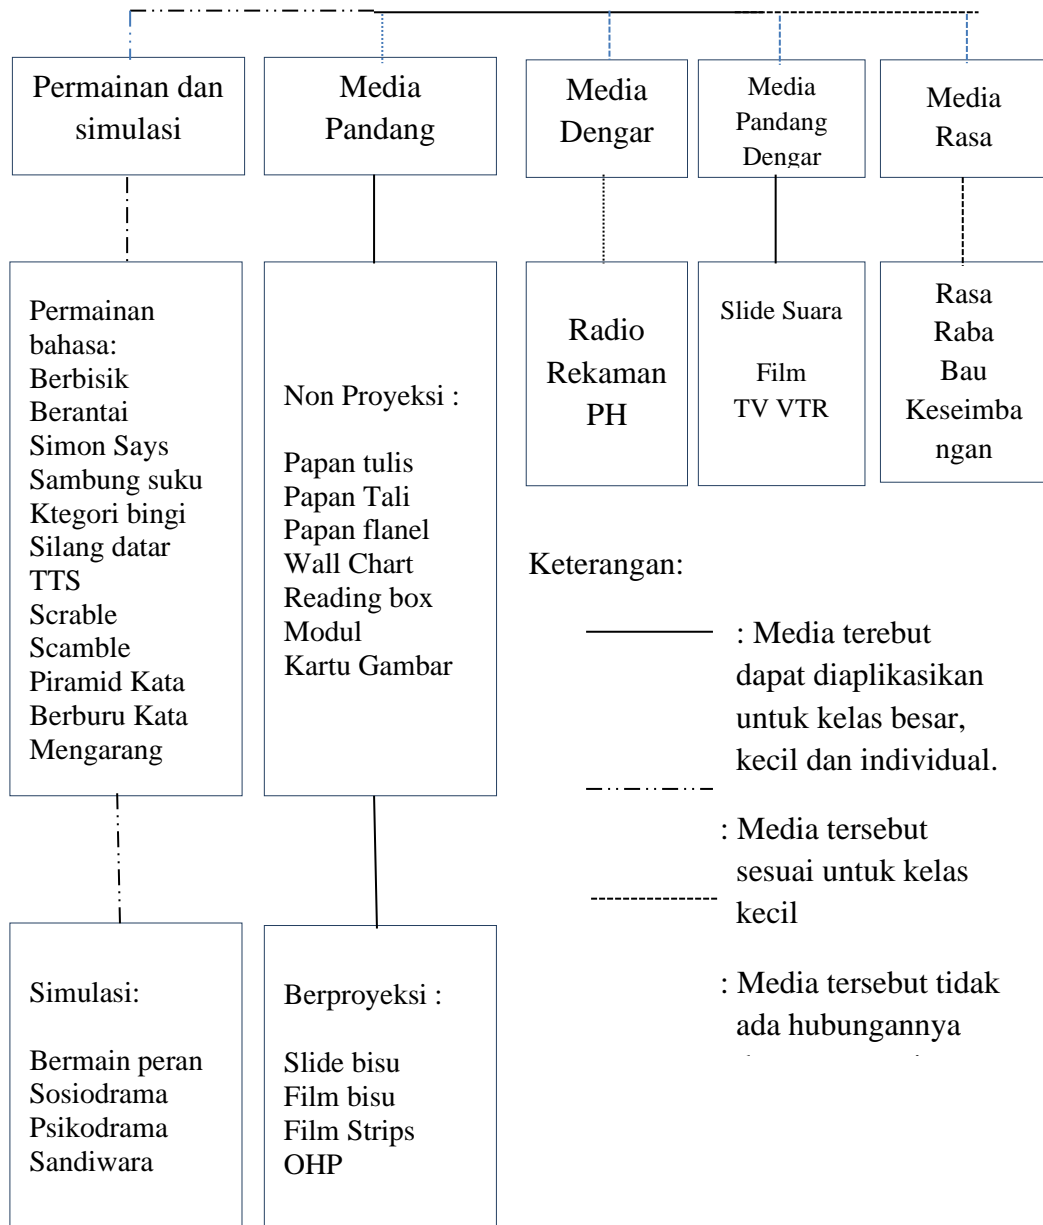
Permainan dan simulasi

Media Pandang

Media Dengar

Media Pandang Dengar

Media Rasa

Permainan bahasa:
Berbisik
Berantai
Simon Says
Sambung suku
Ktegori bingi
Silang datar
TTS
Scrable
Scamble
Piramid Kata
Berburu Kata
Mengarang

Non Proyeksi :

Papan tulis
Papan Tali
Papan flanel
Wall Chart
Reading box
Modul
Kartu Gambar

Radio
Rekaman
PH

Slide Suara

Film
TV VTR

Rasa
Raba
Bau
Keseimbangan

Keterangan:

: Media terebut dapat diaplikasikan untuk kelas besar, kecil dan individual.

: Media tersebut sesuai untuk kelas kecil

: Media tersebut tidak ada hubungannya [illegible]

Simulasi:

Bermain peran
Sosiodrama
Psikodrama
Sandiwara

Berproyeksi :

Slide bisu
Film bisu
Film Strips
OHP